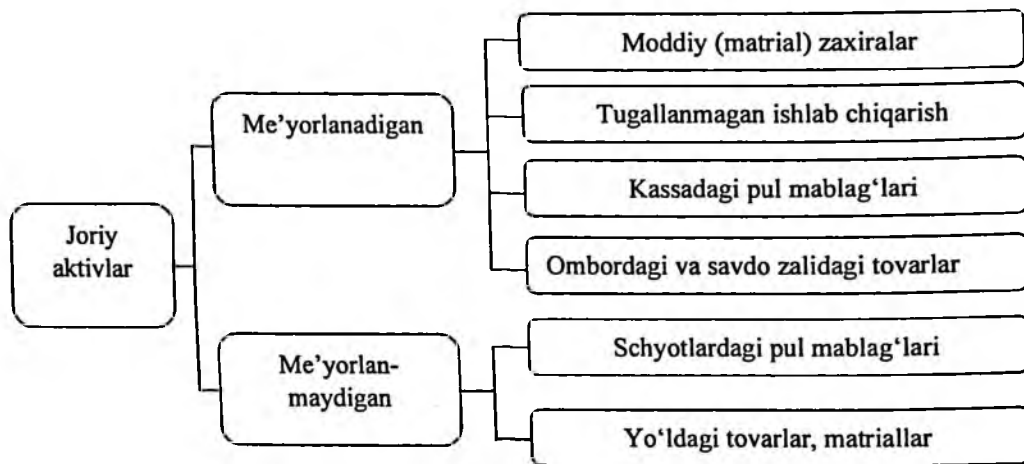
Joriy aktivlar

Me’yorlanadigan

Moddiy (matrial) zaxiralar

Tugallanmagan ishlab chiqarish

Kassadagi pul mablag‘lari

Ombordagi va savdo zalidagi tovarlar

Me’yorlan-maydigan

Schyotlardagi pul mablag‘lari

Yo‘ldagi tovarlar, matriallar